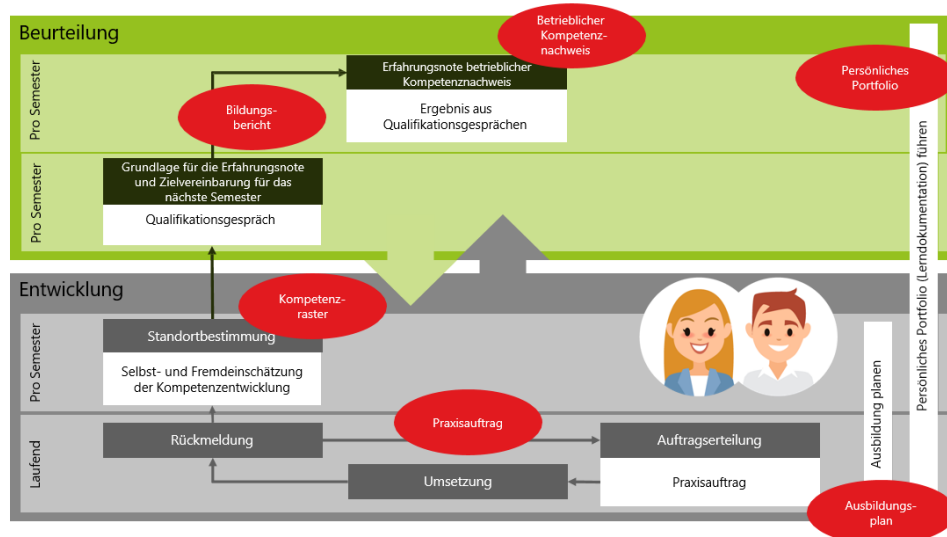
Beurteilung

Betrieblicher Kompetenznachweis

Persönliches Portfolio

Pro Semester

Erfahrungsnote betrieblicher Kompetenznachweis

Ergebnis aus Qualifikationsgesprächen

Bildungsbericht

Pro Semester

Grundlage für die Erfahrungsnote und Zielvereinbarung für das nächste Semester

Qualifikationsgespräch

Entwicklung

Kompetenzraster

Pro Semester

Standortbestimmung

Selbst- und Fremdeinschätzung der Kompetenzentwicklung

Laufend

Rückmeldung

Praxisauftrag

Auftragserteilung

Umsetzung

Praxisauftrag

Ausbildung planen

Persönliches Portfolio (Lerndokumentation) führen

Ausbildungsplan